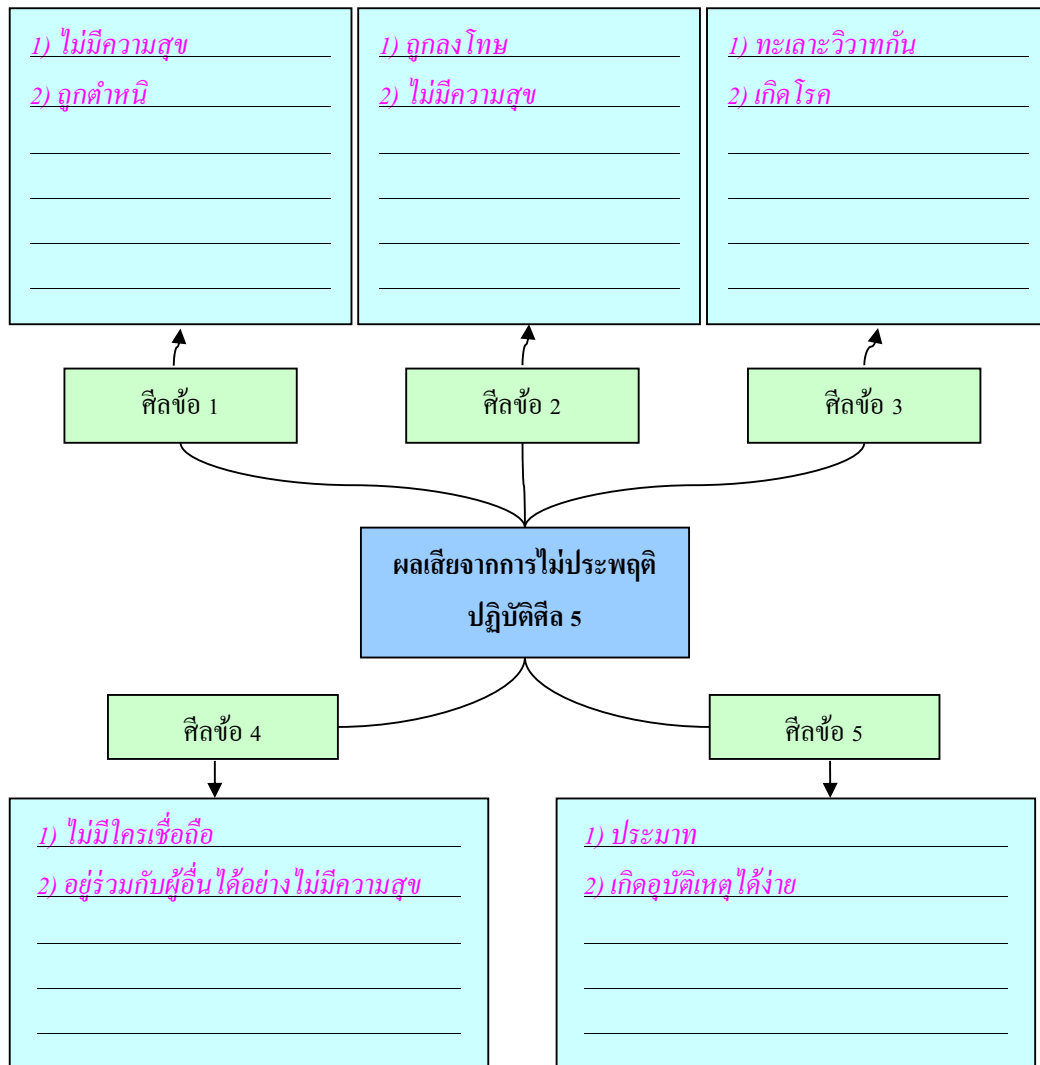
1) ไม่มีความสุข
2) ถูกตำหนิ

1) ถูกลงโทษ
2) ไม่มีความสุข

1) ทะเลาะวิวาทกัน
2) เกิดโรค

ศีลข้อ 1

ศีลข้อ 2

ศีลข้อ 3

ผลเสียจากการไม่ประพฤติปฏิบัติศีล 5

ศีลข้อ 4

ศีลข้อ 5

1) ไม่มีใครเชื่อถือ
2) อยู่ร่วมกับผู้อื่นได้อย่างไม่มีความสุข

1) ประมาท
2) เกิดอุบัติเหตุได้ง่าย